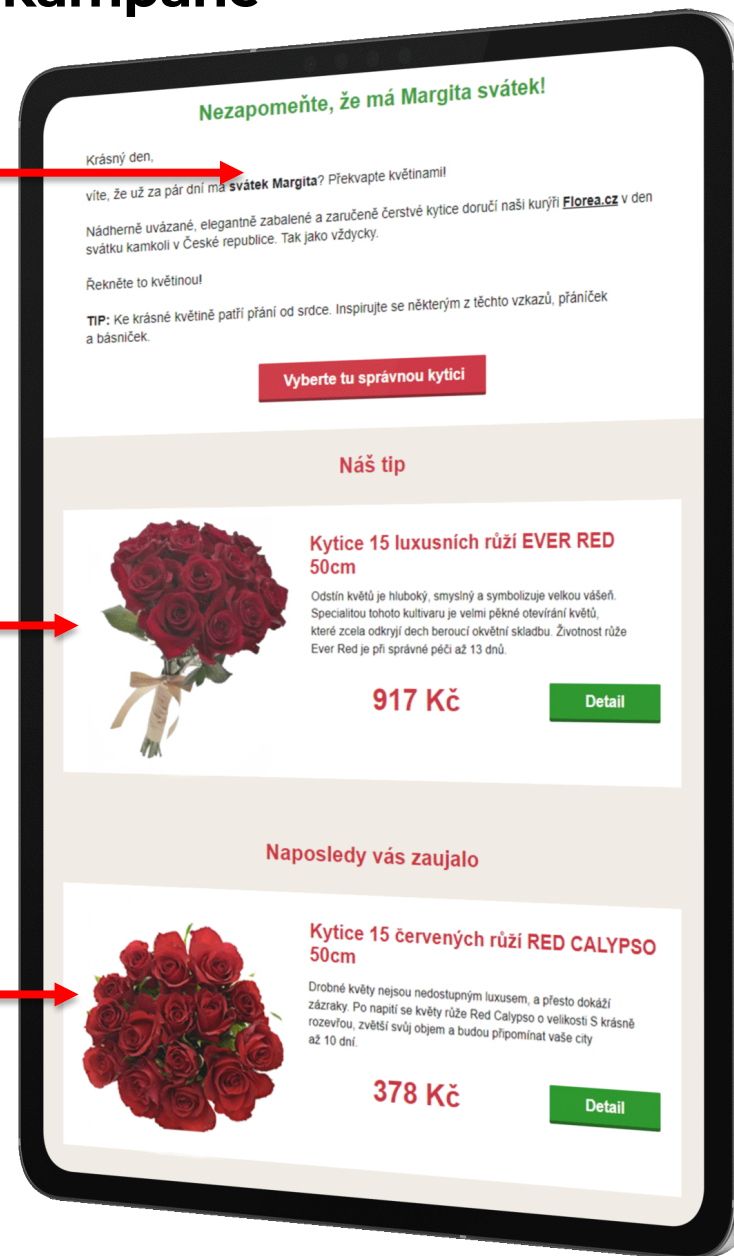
kampaně

Nezapomeňte, že má Margita svátek!

Krásný den,

víte, že už za pár dní má svátek Margita? Překvapte květinami!

Nádherně uvázané, elegantně zabalené a zaručeně čerstvé kytice doručí naši kurýři Florea.cz v den svátku kamkoli v České republice. Tak jako vždycky.

Řekněte to květinou!

TIP: Ke krásné květině patří přání od srdce. Inspirujte se některým z těchto vzkazů, přáníček a básniček.

Vyberte tu správnou kytici

Náš tip

Kytice 15 luxusních růží EVER RED 50cm

Odstín květů je hluboký, smyslný a symbolizuje velkou vášeň. Specialitou tohoto kultivaru je velmi pěkné otevírání květů, které zcela odkryjí dech beroucí okvětní skladbu. Životnost růže Ever Red je při správné péči až 13 dnů.

917 Kč

Detail

Naposledy vás zaujalo

Kytice 15 červených růží RED CALYPSO 50cm

Drobné květy nejsou nedostupným luxusem, a přesto dokáží zázraky. Po napití se květy růže Red Calypso o velikosti S krásně rozevřou, zvětší svůj objem a budou připomínat vaše city až 10 dní.

378 Kč

Detail